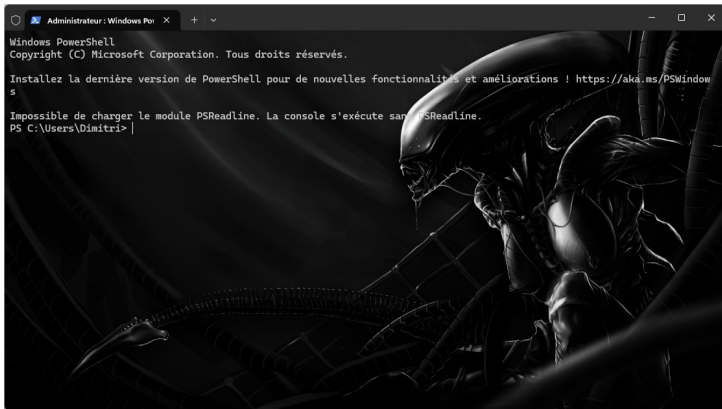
Administrateur : Windows Pov ×   +  ⌄

Windows PowerShell
Copyright (C) Microsoft Corporation. Tous droits réservés.

Installez la dernière version de PowerShell pour de nouvelles fonctionnalités et améliorations ! https://aka.ms/PSWindows

Impossible de charger le module PSReadline. La console s'exécute sans PSReadline.
PS C:\Users\Dimitri>